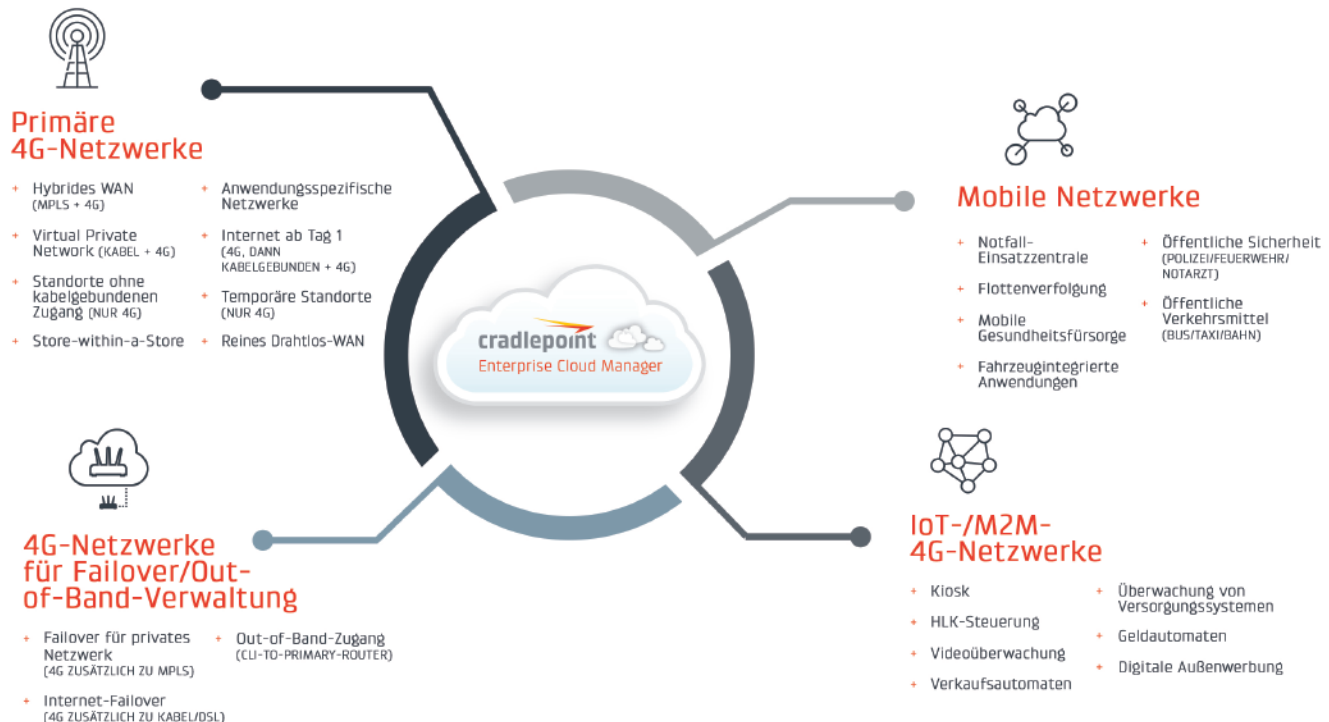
Primäre 4G-Netzwerke

+ Hybrides WAN (MPLS + 4G)
+ Virtual Private Network (KABEL + 4G)
+ Standorte ohne kabelgebundenen Zugang (NUR 4G)
+ Store-within-a-Store

+ Anwendungsspezifische Netzwerke
+ Internet ab Tag 1 (4G, DANN KABELGEBUNDEN + 4G)
+ Temporäre Standorte (NUR 4G)
+ Reines Drahtlos-WAN

Mobile Netzwerke

+ Notfall-Einsatzzentrale
+ Flottenverfolgung
+ Mobile Gesundheitsfürsorge
+ Fahrzeugintegrierte Anwendungen

+ Öffentliche Sicherheit (POLIZEI/FEUERWEHR/NOTARZT)
+ Öffentliche Verkehrsmittel (BUS/TAXI/BAHN)

cradlepoint
Enterprise Cloud Manager

4G-Netzwerke für Failover/Out-of-Band-Verwaltung

+ Failover für privates Netzwerk (4G ZUSÄTZLICH ZU MPLS)
+ Internet-Failover (4G ZUSÄTZLICH ZU KABEL/DSL)

+ Out-of-Band-Zugang (CLI-TO-PRIMARY-ROUTER)

IoT-/M2M-4G-Netzwerke

+ Kiosk
+ HLK-Steuerung
+ Videoüberwachung
+ Verkaufsautomaten

+ Überwachung von Versorgungssystemen
+ Geldautomaten
+ Digitale Außenwerbung